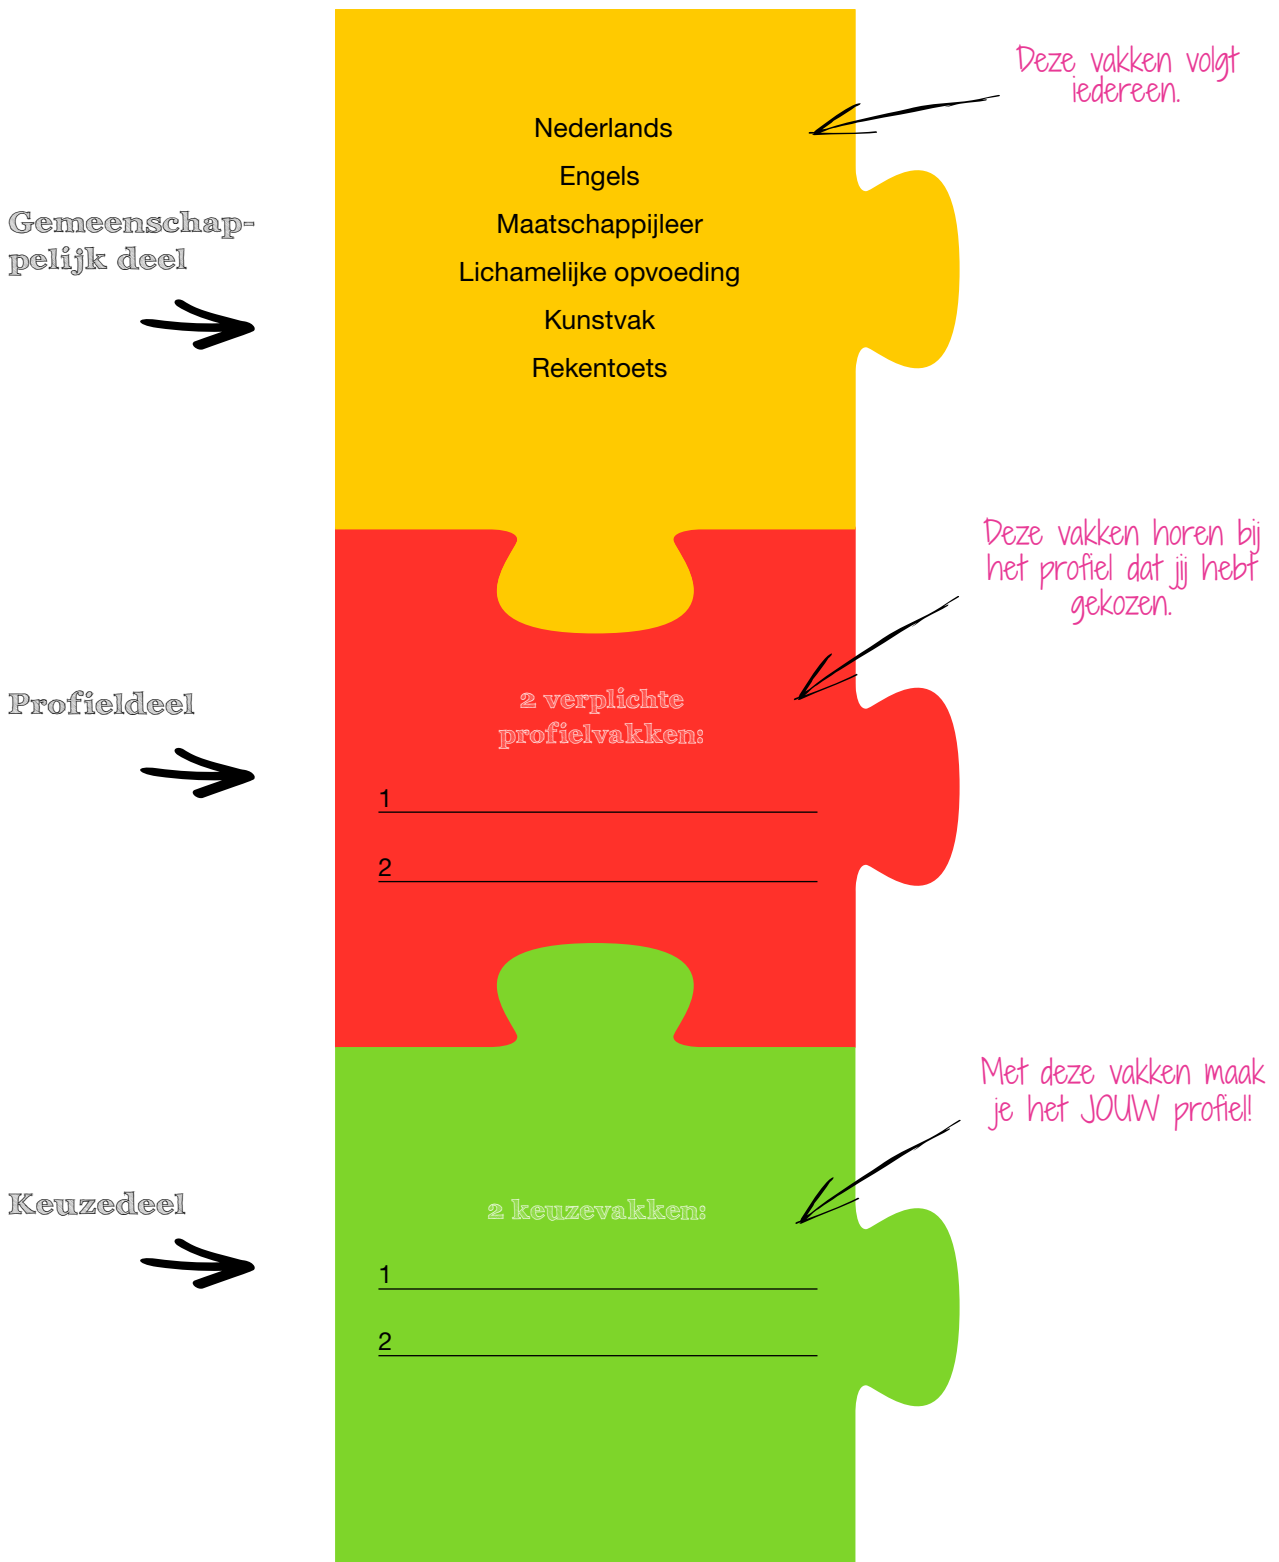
Gemeenschappelijk deel

Nederlands
Engels
Maatschappijleer
Lichamelijke opvoeding
Kunstvak
Rekentoets

Deze vakken volgt iedereen.

Profieldeel

2 verplichte profielvakken:

1 ______________________

2 ______________________

Deze vakken horen bij het profiel dat jij hebt gekozen.

Keuzedeel

2 keuzevakken:

1 ______________________

2 ______________________

Met deze vakken maak je het JOUW profiel!